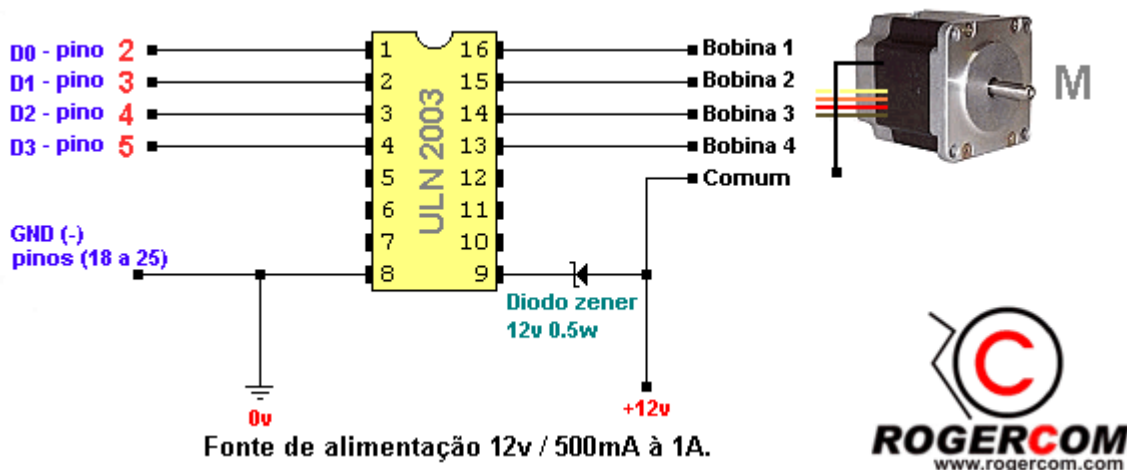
D0 - pino 2
D1 - pino 3
D2 - pino 4
D3 - pino 5

1 16
2 15
3 14
4 13
5 12
6 11
7 10
8 9

ULN 2003

Bobina 1
Bobina 2
Bobina 3
Bobina 4
Comum

M

GND (-)
pinos (18 a 25)

Diodo zener
12v 0.5w

0v

+12v

Fonte de alimentação 12v / 500mA à 1A.

ROGERCOM
www.rogercom.com